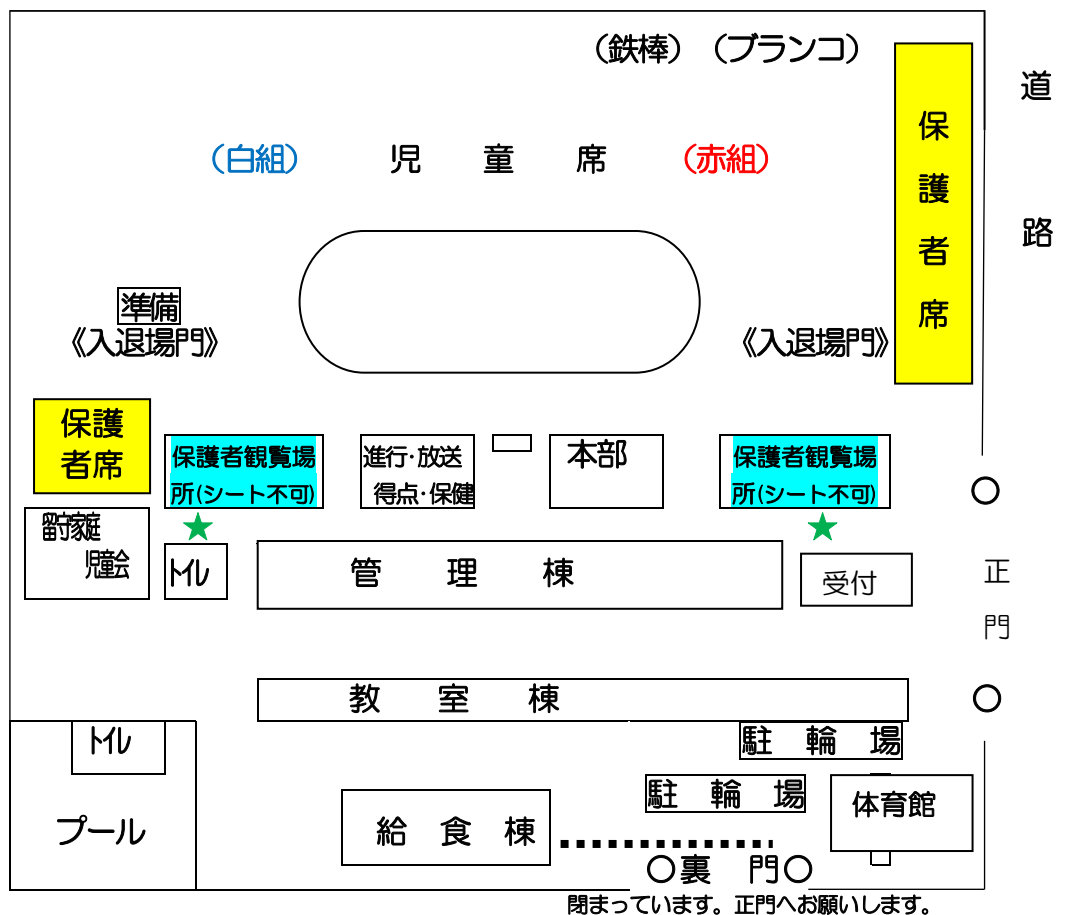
（鉄棒）（ブランコ）

道

路

保護者席

（白組）　児　童　席　（赤組）

準備
《入退場門》

《入退場門》

保護者席

保護者観覧場所(シート不可)

進行·放送
得点·保健

本部

保護者観覧場所(シート不可)

★

★

○

正

門

○

ﾄｲﾚ

管　理　棟

受付

教　室　棟

駐　輪　場

ﾄｲﾚ

駐　輪　場

体育館

プール

給　食　棟

○裏　門○

閉まっています。正門へお願いします。